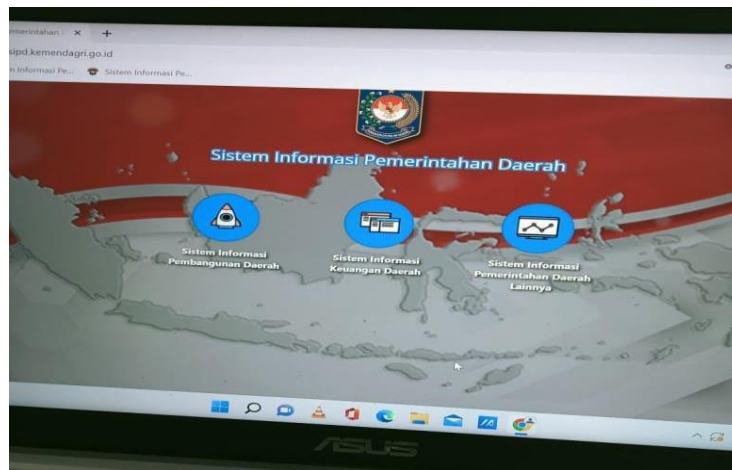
emerintahan | ×  +

sipd.kemendagri.go.id

n Informasi Pe...  Sistem Informasi Pe...

Sistem Informasi Pemerintahan Daerah

Sistem Informasi Pembangunan Daerah

Sistem Informasi Keuangan Daerah

Sistem Informasi Pemerintahan Daerah Lainnya

ASUS